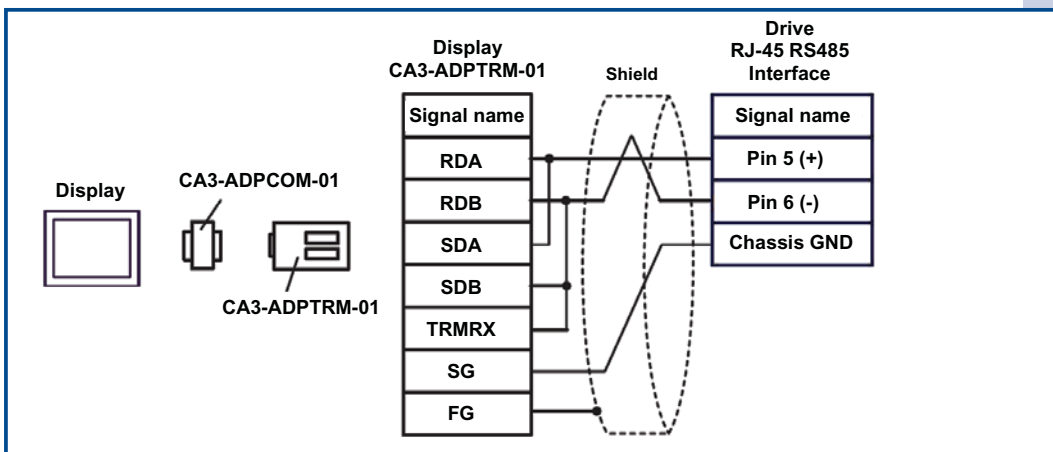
Display

CA3-ADPCOM-01

CA3-ADPTRM-01

Display
CA3-ADPTRM-01

| Signal name |
|---|
| RDA |
| RDB |
| SDA |
| SDB |
| TRMRX |
| SG |
| FG |

Shield

Drive
RJ-45 RS485
Interface

| Signal name |
|---|
| Pin 5 (+) |
| Pin 6 (-) |
| Chassis GND |